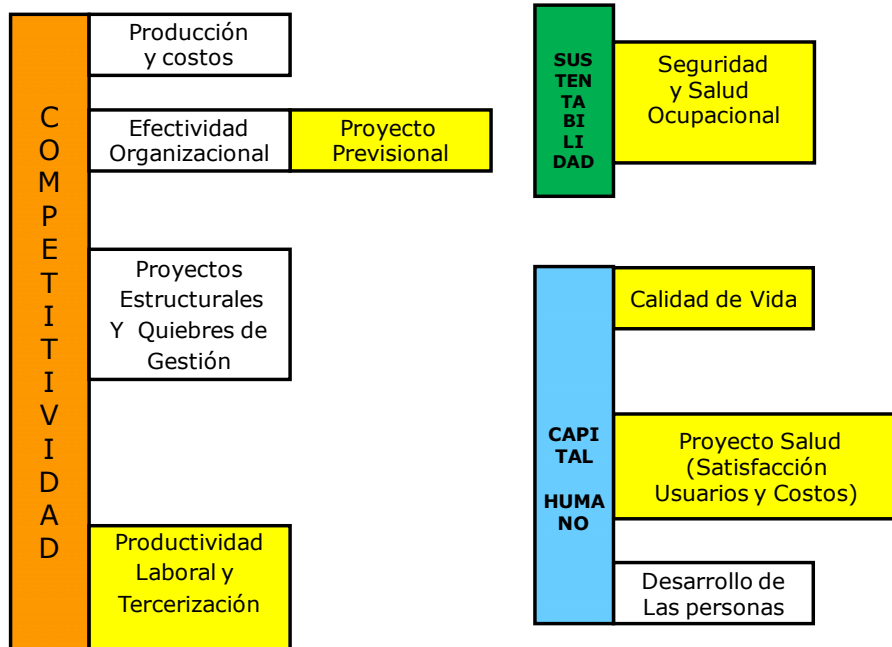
C O M P E T I T I V I D A D

Producción y costos

Efectividad Organizacional

Proyecto Previsional

Proyectos Estructurales Y Quiebres de Gestión

Productividad Laboral y Tercerización

SUS TEN TA BI LI DAD

Seguridad y Salud Ocupacional

CAPI TAL

HUMA NO

Calidad de Vida

Proyecto Salud (Satisfacción Usuarios y Costos)

Desarrollo de Las personas